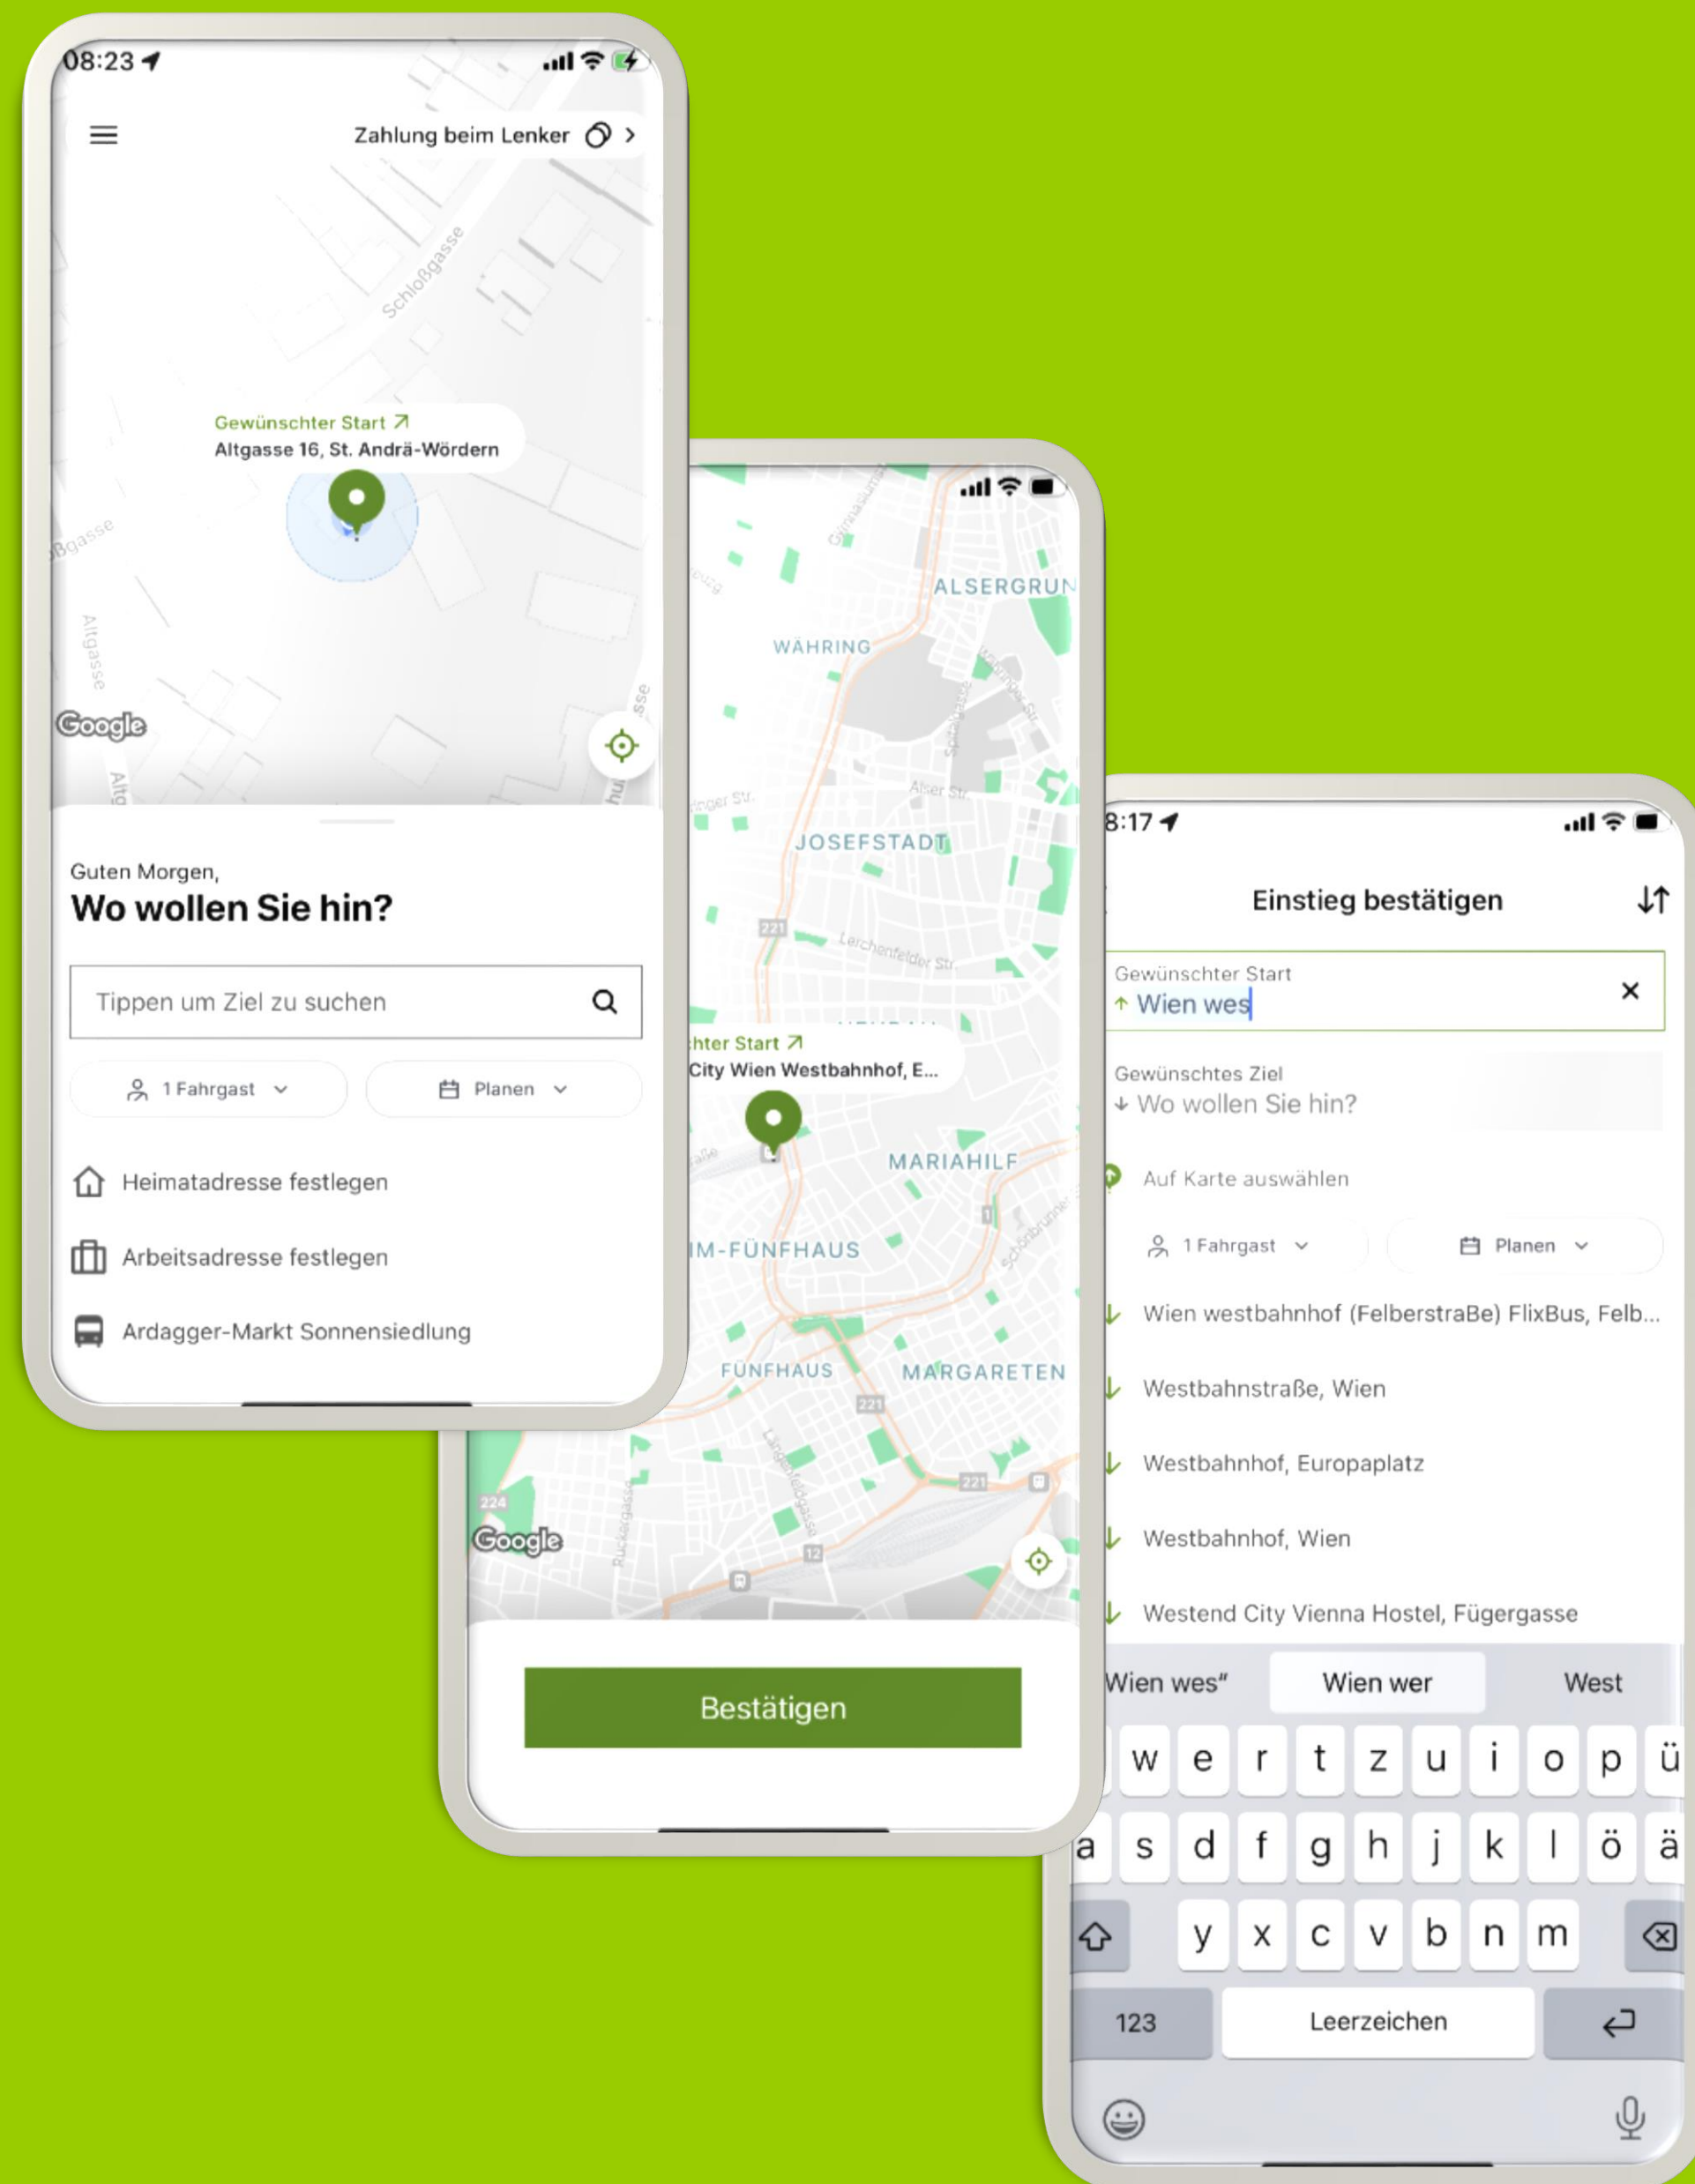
08:23

Zahlung beim Lenker

Schloßgasse

Gewünschter Start
Altgasse 16, St. Andrä-Wördern

Google

Guten Morgen,
Wo wollen Sie hin?

Tippen um Ziel zu suchen

1 Fahrgast
Planen

Heimatadresse festlegen
Arbeitsadresse festlegen
Ardagger-Markt Sonnensiedlung

ALSERGRUN
WÄHRING
JOSEFSTADT
Lerchenfelder Str.
Alser Str.
MARIAHILF
M-FÜNFHAUS
FÜNFHAUS
MARGARETEN
hter Start
City Wien Westbahnhof, E...
221
224
12
Google

Bestätigen

8:17

Einstieg bestätigen

Gewünschter Start
Wien wes

Gewünschtes Ziel
Wo wollen Sie hin?

Auf Karte auswählen

1 Fahrgast
Planen

Wien westbahnhof (FelberstraBe) FlixBus, Felb...
Westbahnstraße, Wien
Westbahnhof, Europaplatz
Westbahnhof, Wien
Westend City Vienna Hostel, Fügergasse

„Wien wes"
Wien wer
West

w e r t z u i o p ü
a s d f g h j k l ö ä
y x c v b n m
123
Leerzeichen